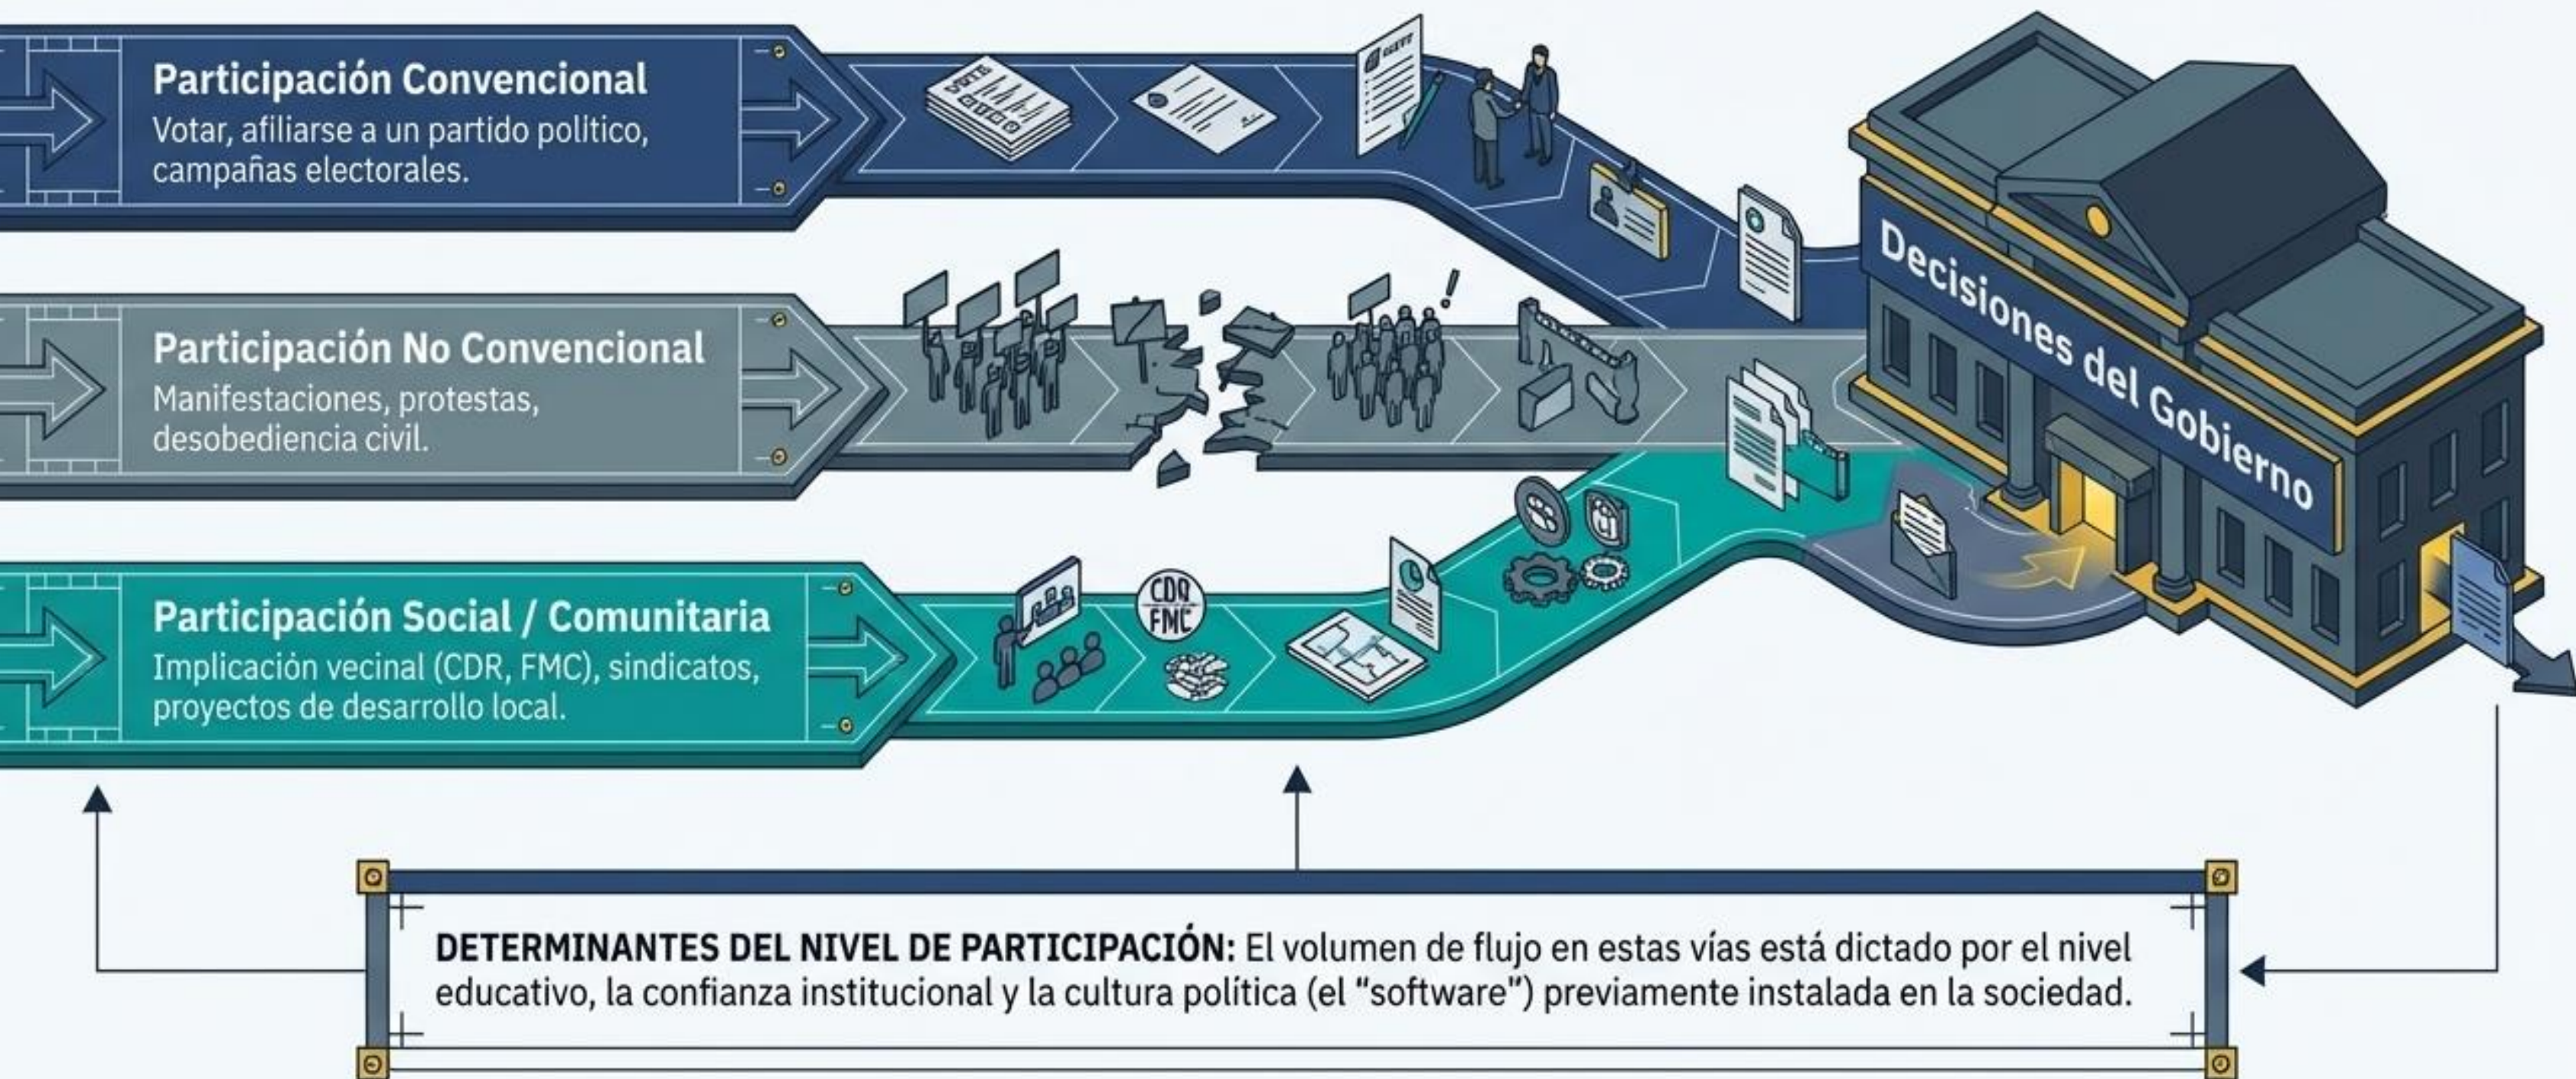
Participación Convencional
Votar, afiliarse a un partido político, campañas electorales.

Participación No Convencional
Manifestaciones, protestas, desobediencia civil.

Participación Social / Comunitaria
Implicación vecinal (CDR, FMC), sindicatos, proyectos de desarrollo local.

VOTE

CDR
FMC

Decisiones del Gobierno

DETERMINANTES DEL NIVEL DE PARTICIPACIÓN: El volumen de flujo en estas vías está dictado por el nivel educativo, la confianza institucional y la cultura política (el "software") previamente instalada en la sociedad.